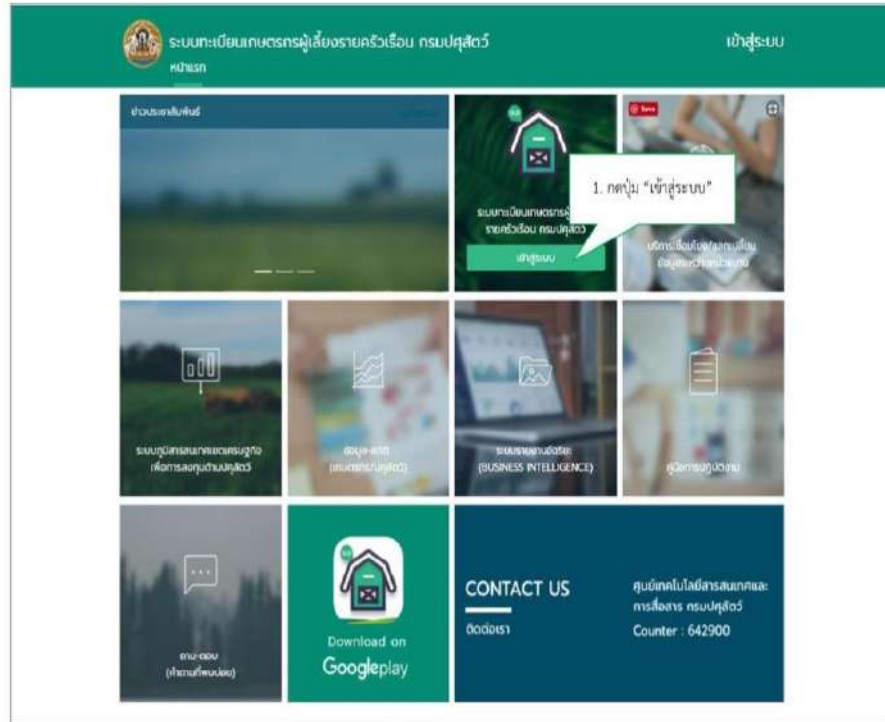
ระบบทะเบียนเกษตรกรผู้เลี้ยงรายครัวเรือน กรมปศุสัตว์
หน้าแรก

เข้าสู่ระบบ

ข่าวประชาสัมพันธ์

ระบบทะเบียนเกษตรกรผู้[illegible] รายครัวเรือน กรมปศุสัตว์

เข้าสู่ระบบ

1. กดปุ่ม "เข้าสู่ระบบ"

Save

บริการ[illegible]

ระบบภูมิสารสนเทศแผนที่เพื่อการลงทุนด้านปศุสัตว์

ข้อมูล-สถิติ (เกษตรกร/ปศุสัตว์)

ระบบรายงานอัจฉริยะ (BUSINESS INTELLIGENCE)

คู่มือการปฏิบัติงาน

ถาม-ตอบ (คำถามที่พบบ่อย)

Download on
Googleplay

CONTACT US
ติดต่อเรา

ศูนย์เทคโนโลยีสารสนเทศและการสื่อสาร กรมปศุสัตว์
Counter : 642900